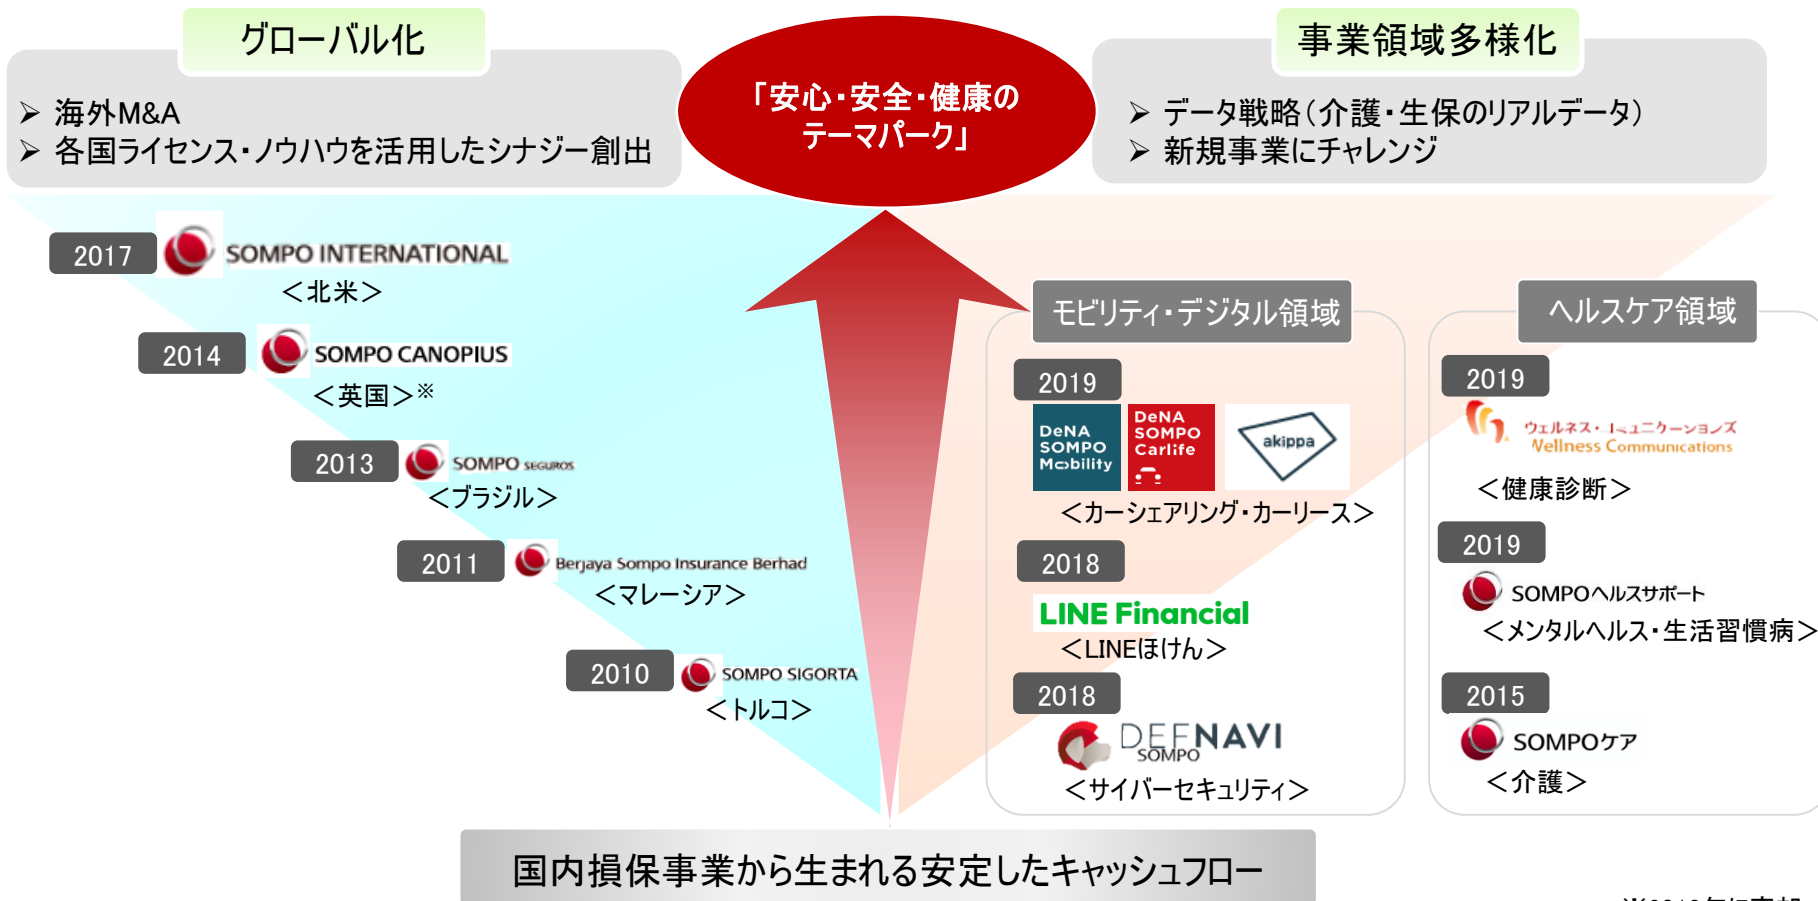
グローバル化

➢ 海外M&A
➢ 各国ライセンス・ノウハウを活用したシナジー創出

「安心・安全・健康のテーマパーク」

事業領域多様化

➢ データ戦略（介護・生保のリアルデータ）
➢ 新規事業にチャレンジ

2017 SOMPO INTERNATIONAL
＜北米＞

2014 SOMPO CANOPIUS
＜英国＞※

2013 SOMPO SEGUROS
＜ブラジル＞

2011 Berjaya Sompo Insurance Berhad
＜マレーシア＞

2010 SOMPO SIGORTA
＜トルコ＞

モビリティ・デジタル領域

2019
DeNA SOMPO Mobility
DeNA SOMPO Carlife
akippa
＜カーシェアリング・カーリース＞

2018
LINE Financial
＜LINEほけん＞

2018
DEFNAVI SOMPO
＜サイバーセキュリティ＞

ヘルスケア領域

2019
ウェルネス・コミュニケーションズ Wellness Communications
＜健康診断＞

2019
SOMPOヘルスサポート
＜メンタルヘルス・生活習慣病＞

2015
SOMPOケア
＜介護＞

国内損保事業から生まれる安定したキャッシュフロー

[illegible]